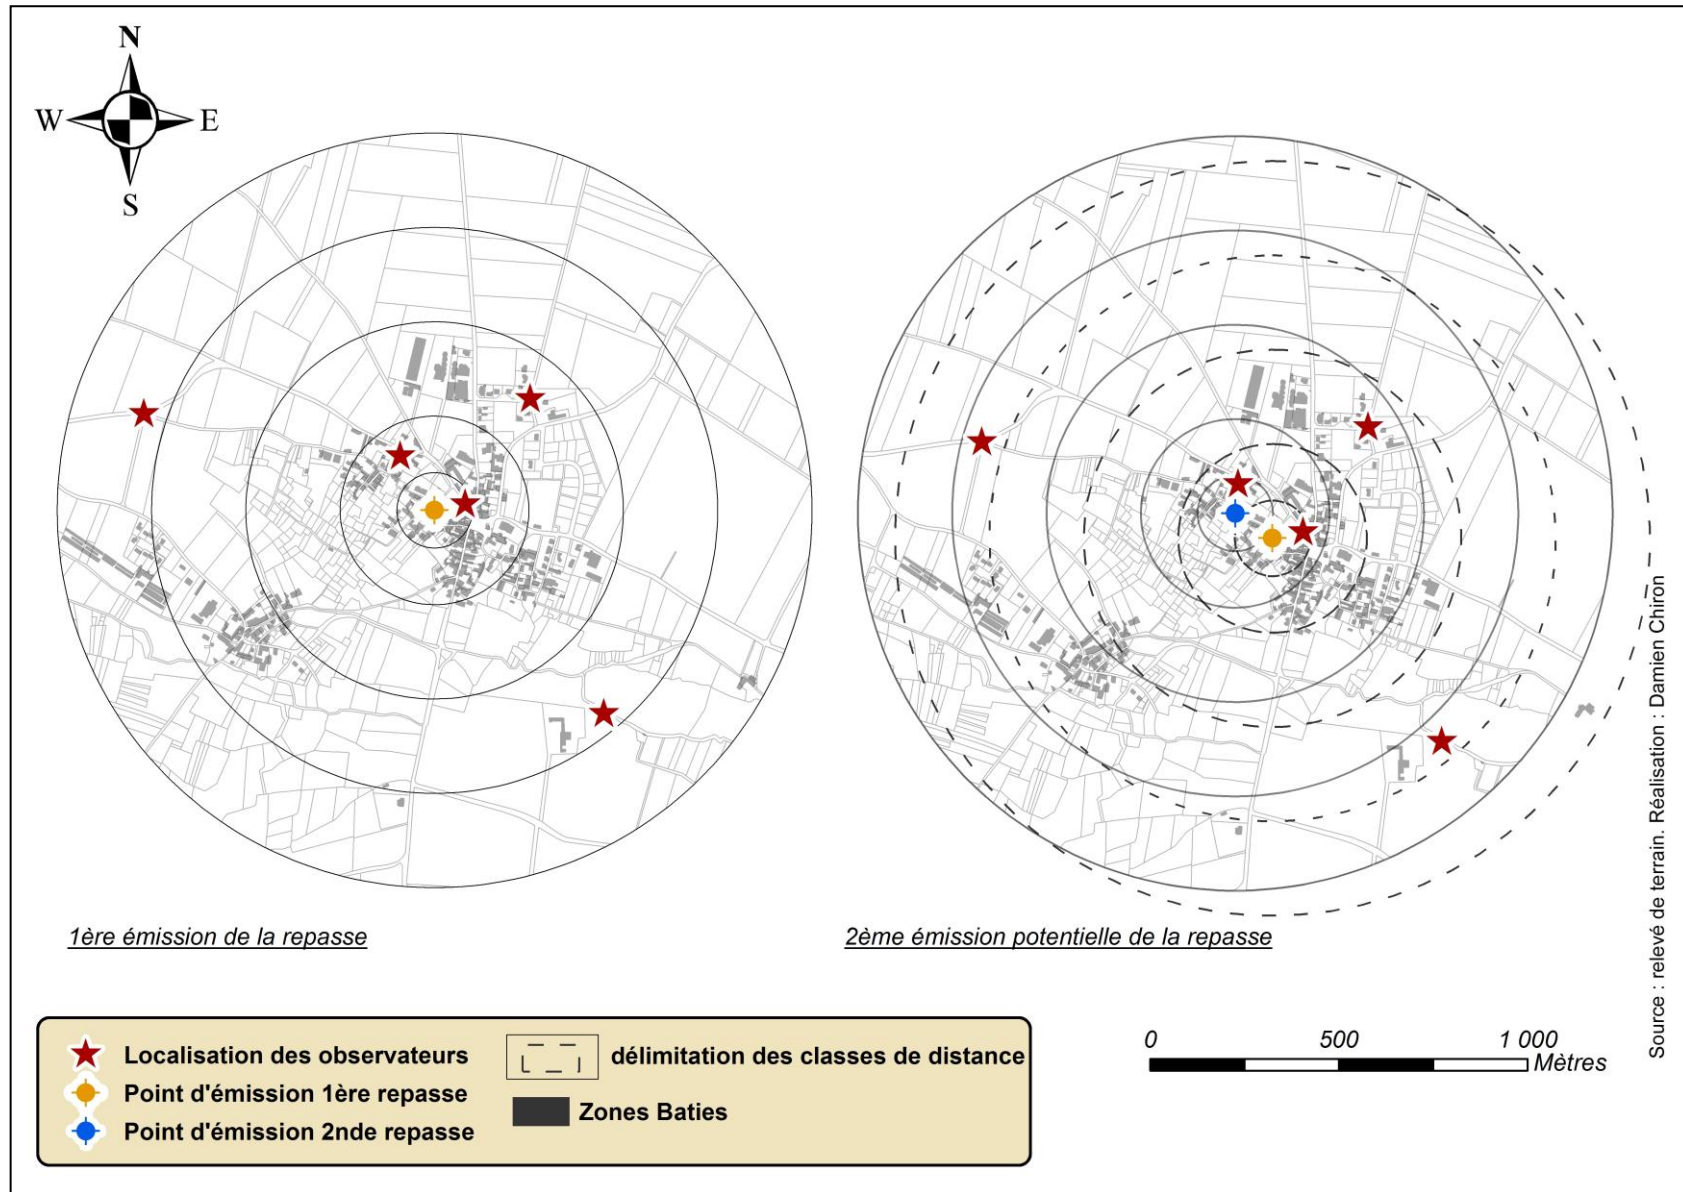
N
W
E
S

1ère émission de la repasse

2ème émission potentielle de la repasse

Localisation des observateurs
Point d'émission 1ère repasse
Point d'émission 2nde repasse
délimitation des classes de distance
Zones Baties

0 500 1 000
Mètres

Source : relevé de terrain. Réalisation : Damien Chiron